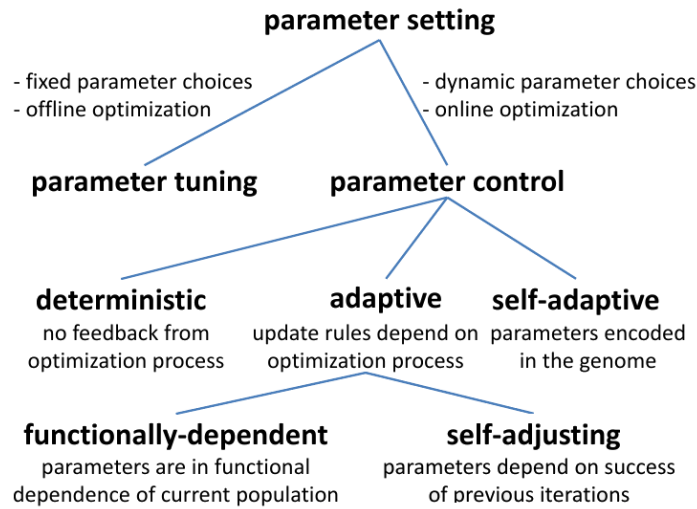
parameter setting

- fixed parameter choices
- offline optimization

- dynamic parameter choices
- online optimization

parameter tuning

parameter control

deterministic
no feedback from optimization process

adaptive
update rules depend on optimization process

self-adaptive
parameters encoded in the genome

functionally-dependent
parameters are in functional dependence of current population

self-adjusting
parameters depend on success of previous iterations